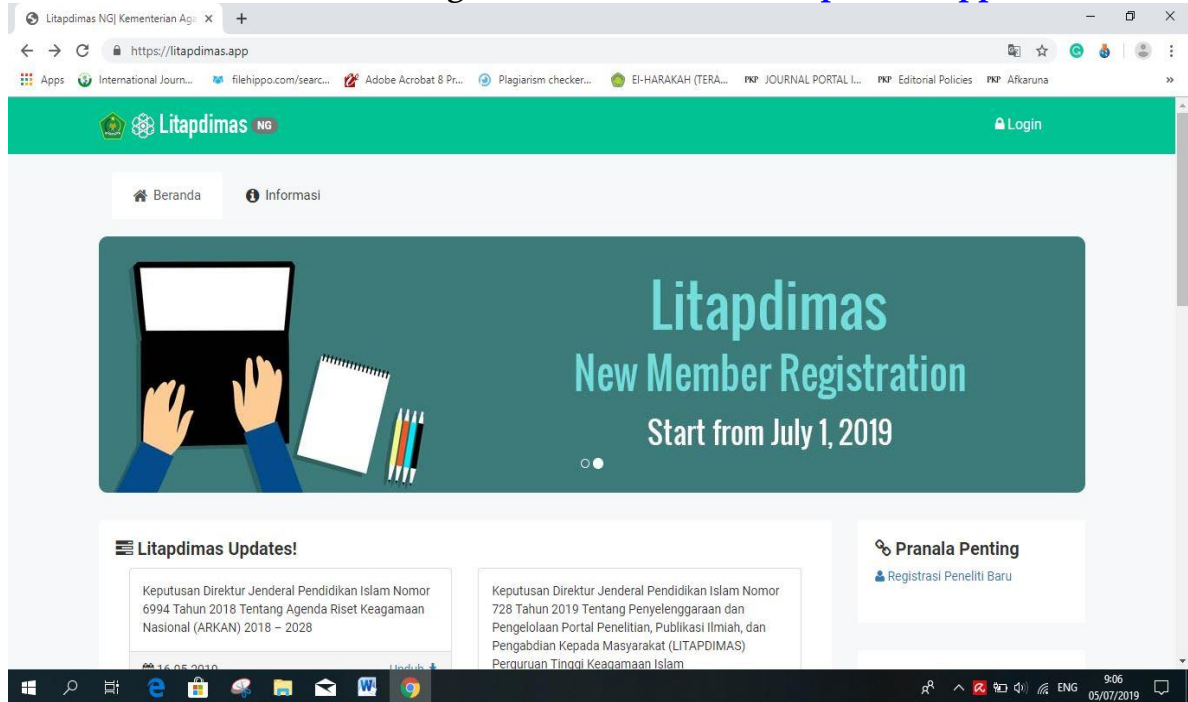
Litapdimas NG| Kementerian Aga ×

https://litapdimas.app

Apps International Journ... filehippo.com/searc... Adobe Acrobat 8 Pr... Plagiarism checker... El-HARAKAH (TERA... JOURNAL PORTAL I... Editorial Policies Afkaruna

Litapdimas NG

Login

Beranda Informasi

Litapdimas
New Member Registration
Start from July 1, 2019

Litapdimas Updates!

Keputusan Direktur Jenderal Pendidikan Islam Nomor 6994 Tahun 2018 Tentang Agenda Riset Keagamaan Nasional (ARKAN) 2018 – 2028

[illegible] Unduh

Keputusan Direktur Jenderal Pendidikan Islam Nomor 728 Tahun 2019 Tentang Penyelenggaraan dan Pengelolaan Portal Penelitian, Publikasi Ilmiah, dan Pengabdian Kepada Masyarakat (LITAPDIMAS) Perguruan Tinggi Keagamaan Islam

Pranala Penting

Registrasi Peneliti Baru

ENG 9:06 05/07/2019